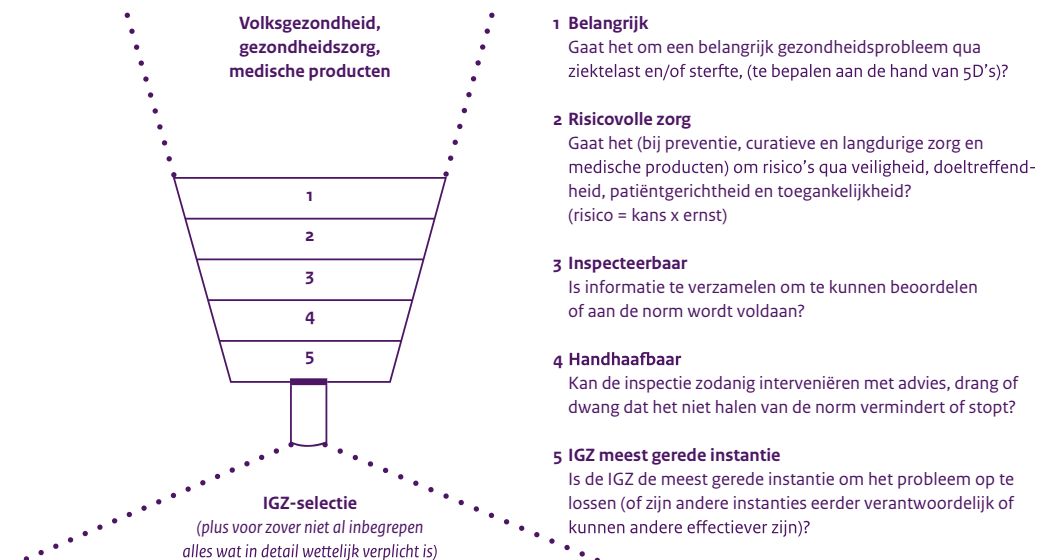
Volksgezondheid, gezondheidszorg, medische producten

1

2

3

4

5

IGZ-selectie
(plus voor zover niet al inbegrepen alles wat in detail wettelijk verplicht is)

1 Belangrijk
Gaat het om een belangrijk gezondheidsprobleem qua ziektelast en/of sterfte, (te bepalen aan de hand van 5D's)?

2 Risicovolle zorg
Gaat het (bij preventie, curatieve en langdurige zorg en medische producten) om risico's qua veiligheid, doeltreffendheid, patiëntgerichtheid en toegankelijkheid?
(risico = kans x ernst)

3 Inspecteerbaar
Is informatie te verzamelen om te kunnen beoordelen of aan de norm wordt voldaan?

4 Handhaafbaar
Kan de inspectie zodanig interveniëren met advies, drang of dwang dat het niet halen van de norm vermindert of stopt?

5 IGZ meest gerede instantie
Is de IGZ de meest gerede instantie om het probleem op te lossen (of zijn andere instanties eerder verantwoordelijk of kunnen andere effectiever zijn)?